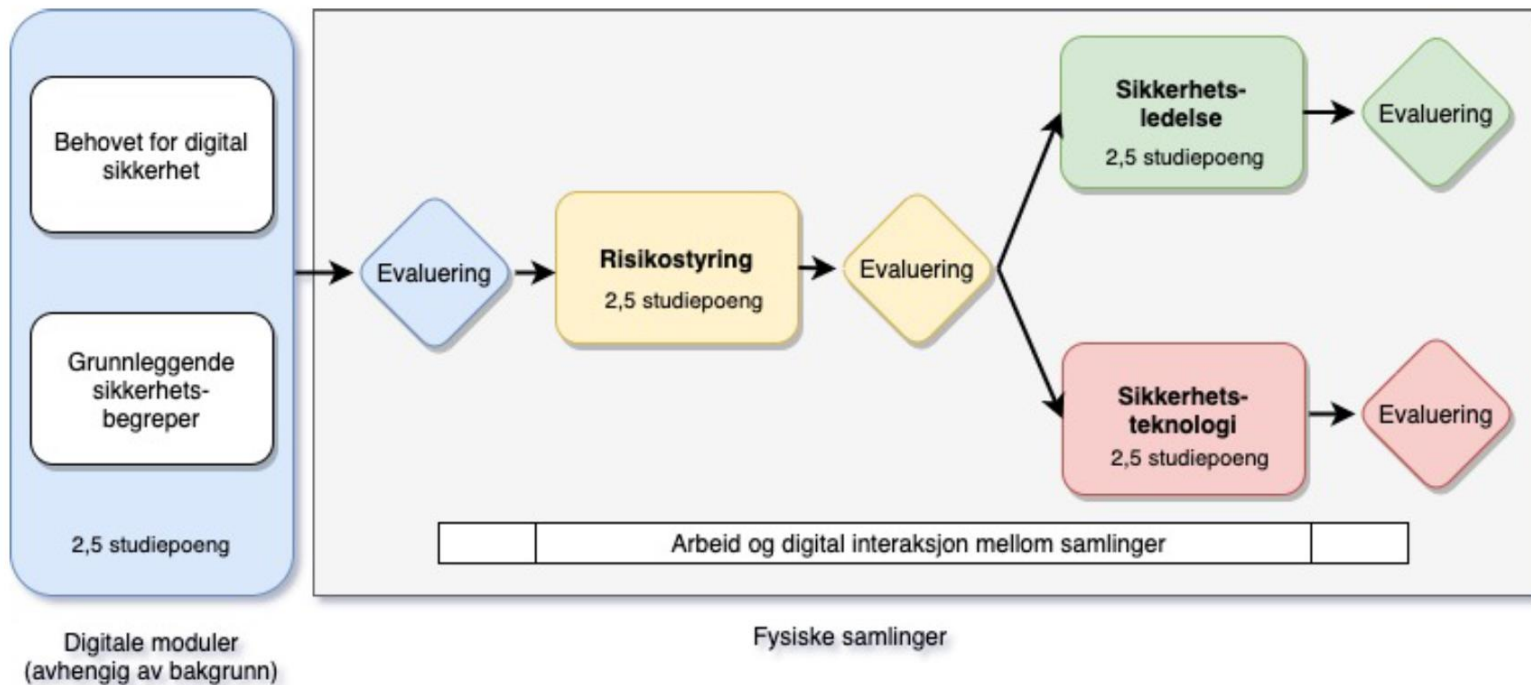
Behovet for digital sikkerhet

Grunnleggende sikkerhetsbegreper

2,5 studiepoeng

Evaluering

Risikostyring
2,5 studiepoeng

Evaluering

Sikkerhetsledelse
2,5 studiepoeng

Evaluering

Sikkerhetsteknologi
2,5 studiepoeng

Evaluering

Arbeid og digital interaksjon mellom samlinger

Digitale moduler (avhengig av bakgrunn)

Fysiske samlinger